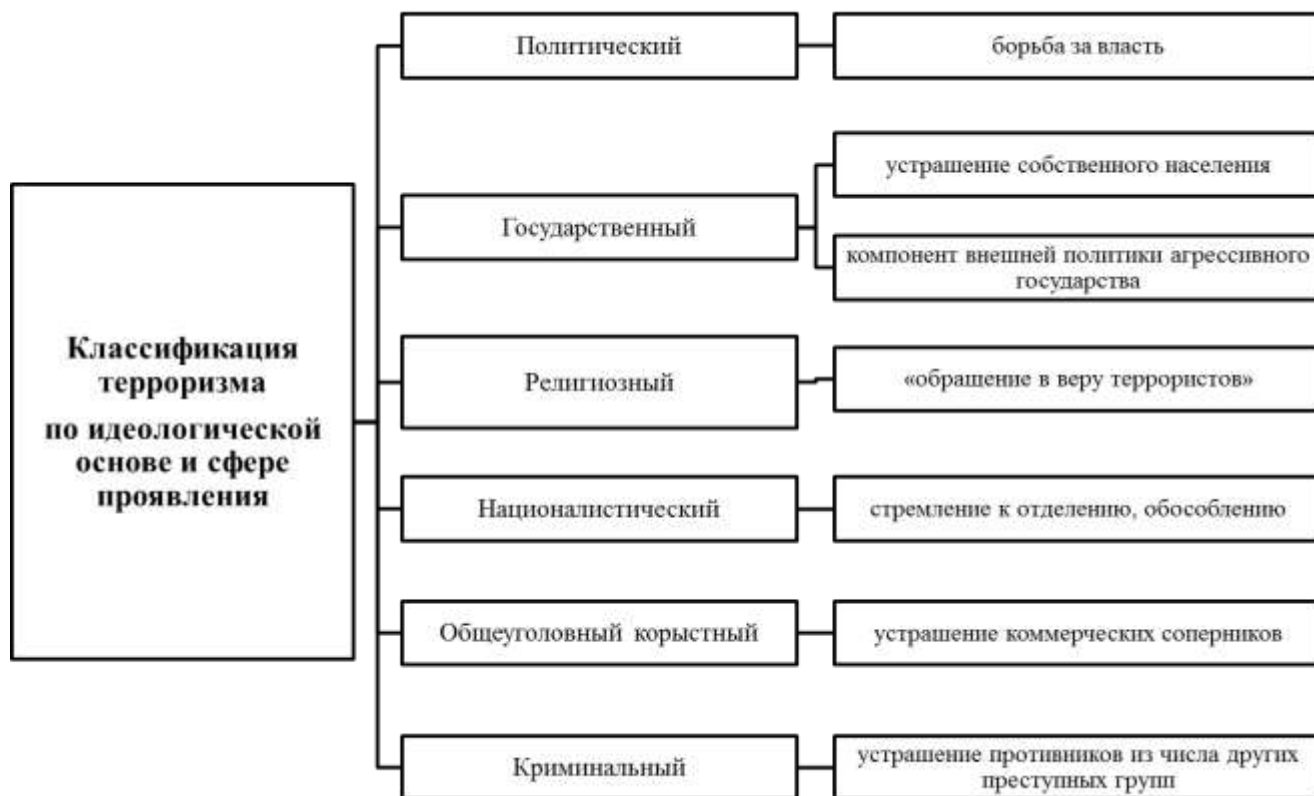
Классификация терроризма по идеологической основе и сфере проявления

Политический

борьба за власть

Государственный

устрашение собственного населения

компонент внешней политики агрессивного государства

Религиозный

«обращение в веру террористов»

Националистический

стремление к отделению, обособлению

Общеуголовный корыстный

устрашение коммерческих соперников

Криминальный

устрашение противников из числа других преступных групп